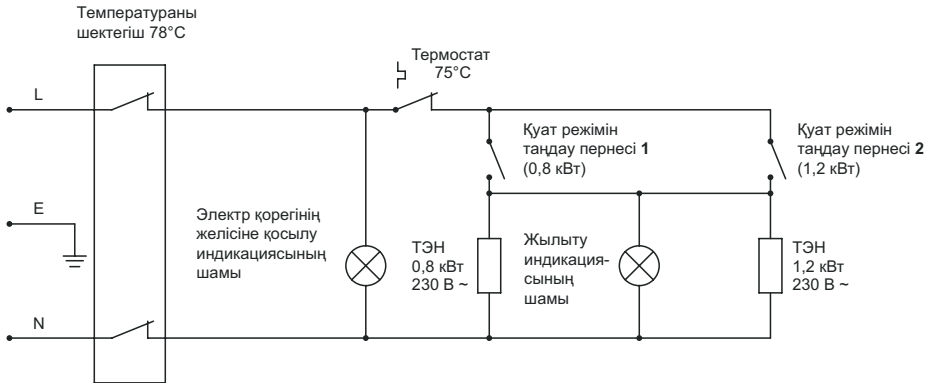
Температураны шектегіш 78°C

Термостат 75°C

L

E

N

Қуат режімін таңдау пернесі **1** (0,8 кВт)

Қуат режімін таңдау пернесі **2** (1,2 кВт)

Электр қорегінің желісіне қосылу индикациясының шамы

ТЭН 0,8 кВт 230 В ~

Жылыту индикациясының шамы

ТЭН 1,2 кВт 230 В ~